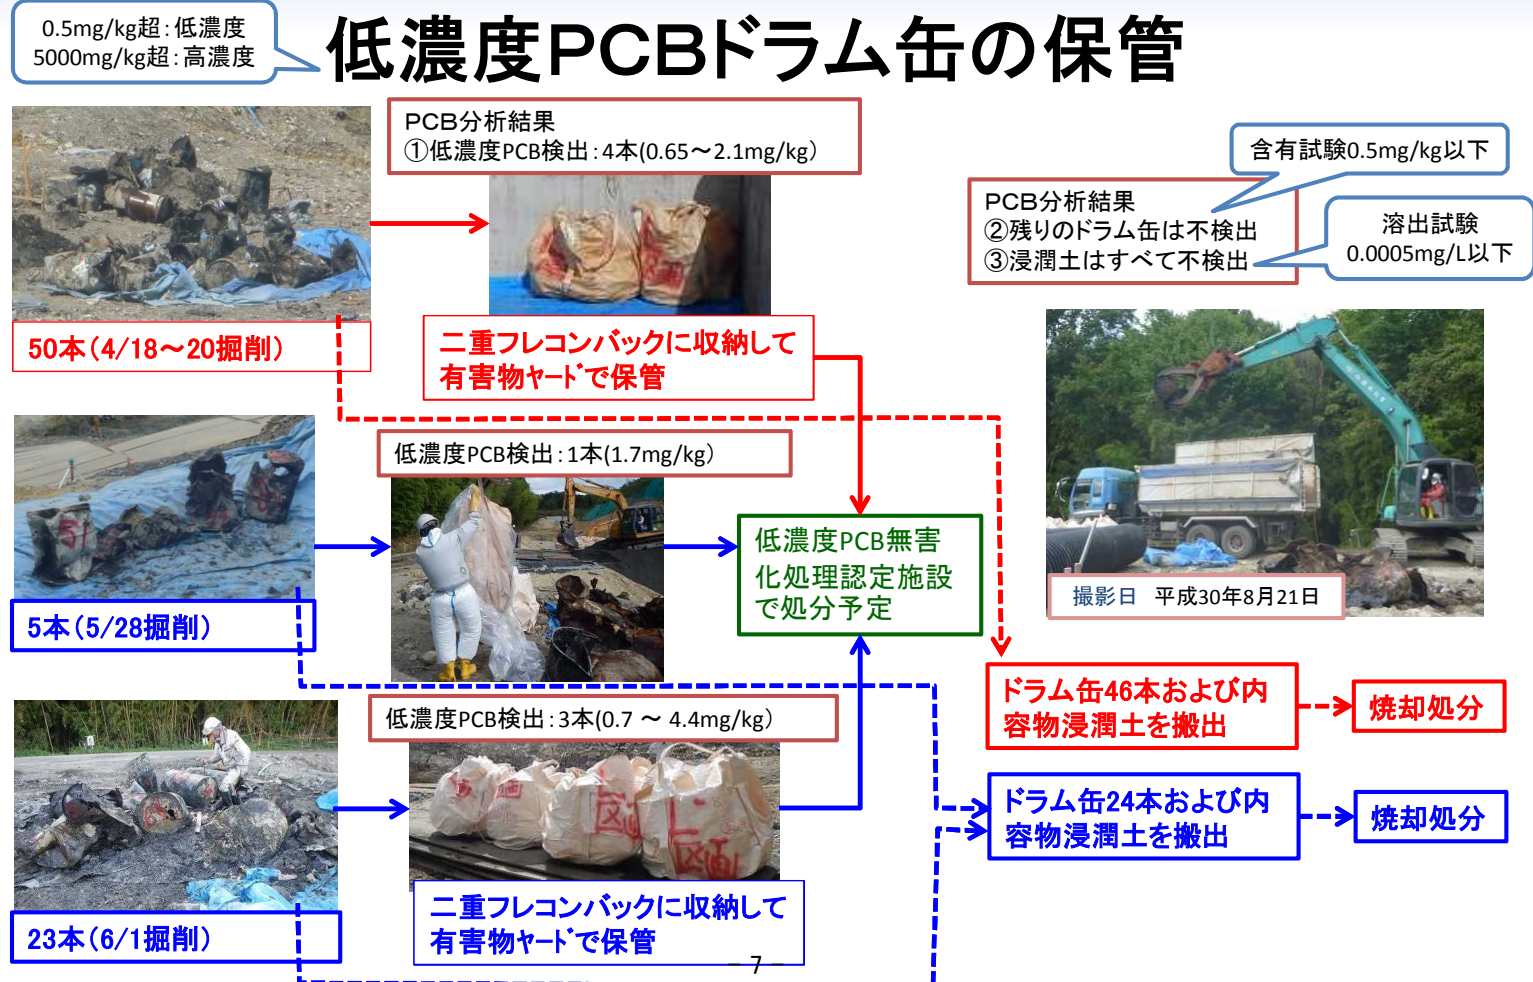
0.5mg/kg超：低濃度
5000mg/kg超：高濃度

低濃度PCBドラム缶の保管

PCB分析結果
①低濃度PCB検出：4本(0.65～2.1mg/kg)

50本（4/18～20掘削）

二重フレコンバックに収納して
有害物ヤードで保管

含有試験0.5mg/kg以下

PCB分析結果
②残りのドラム缶は不検出
③浸潤土はすべて不検出

溶出試験
0.0005mg/L以下

撮影日　平成30年8月21日

低濃度PCB検出：1本(1.7mg/kg)

低濃度PCB無害
化処理認定施設
で処分予定

5本（5/28掘削）

ドラム缶46本および内
容物浸潤土を搬出

焼却処分

低濃度PCB検出：3本(0.7 ～ 4.4mg/kg)

ドラム缶24本および内
容物浸潤土を搬出

焼却処分

23本（6/1掘削）

二重フレコンバックに収納して
有害物ヤードで保管

－ 7 －